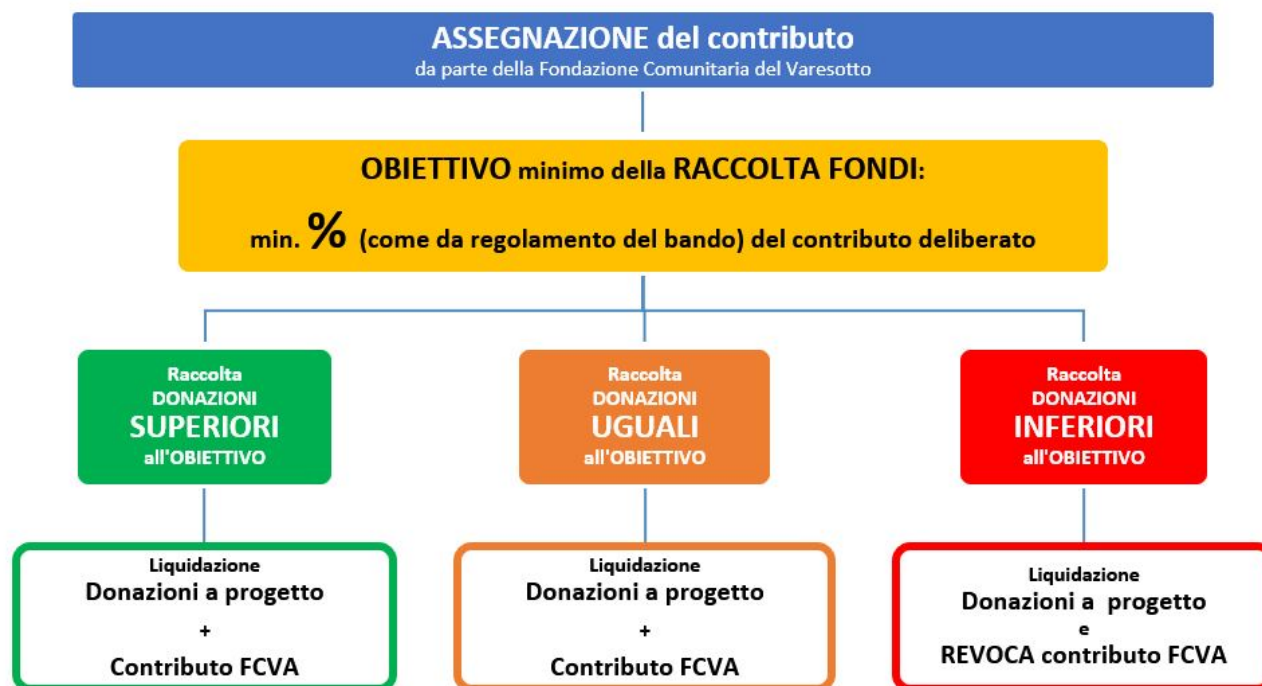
ASSEGNAZIONE del contributo
da parte della Fondazione Comunitaria del Varesotto

OBIETTIVO minimo della RACCOLTA FONDI:

min. % (come da regolamento del bando) del contributo deliberato

Raccolta
DONAZIONI
SUPERIORI
all'OBIETTIVO

Raccolta
DONAZIONI
UGUALI
all'OBIETTIVO

Raccolta
DONAZIONI
INFERIORI
all'OBIETTIVO

Liquidazione
Donazioni a progetto
+
Contributo FCVA

Liquidazione
Donazioni a progetto
+
Contributo FCVA

Liquidazione
Donazioni a progetto
e
REVOCA contributo FCVA